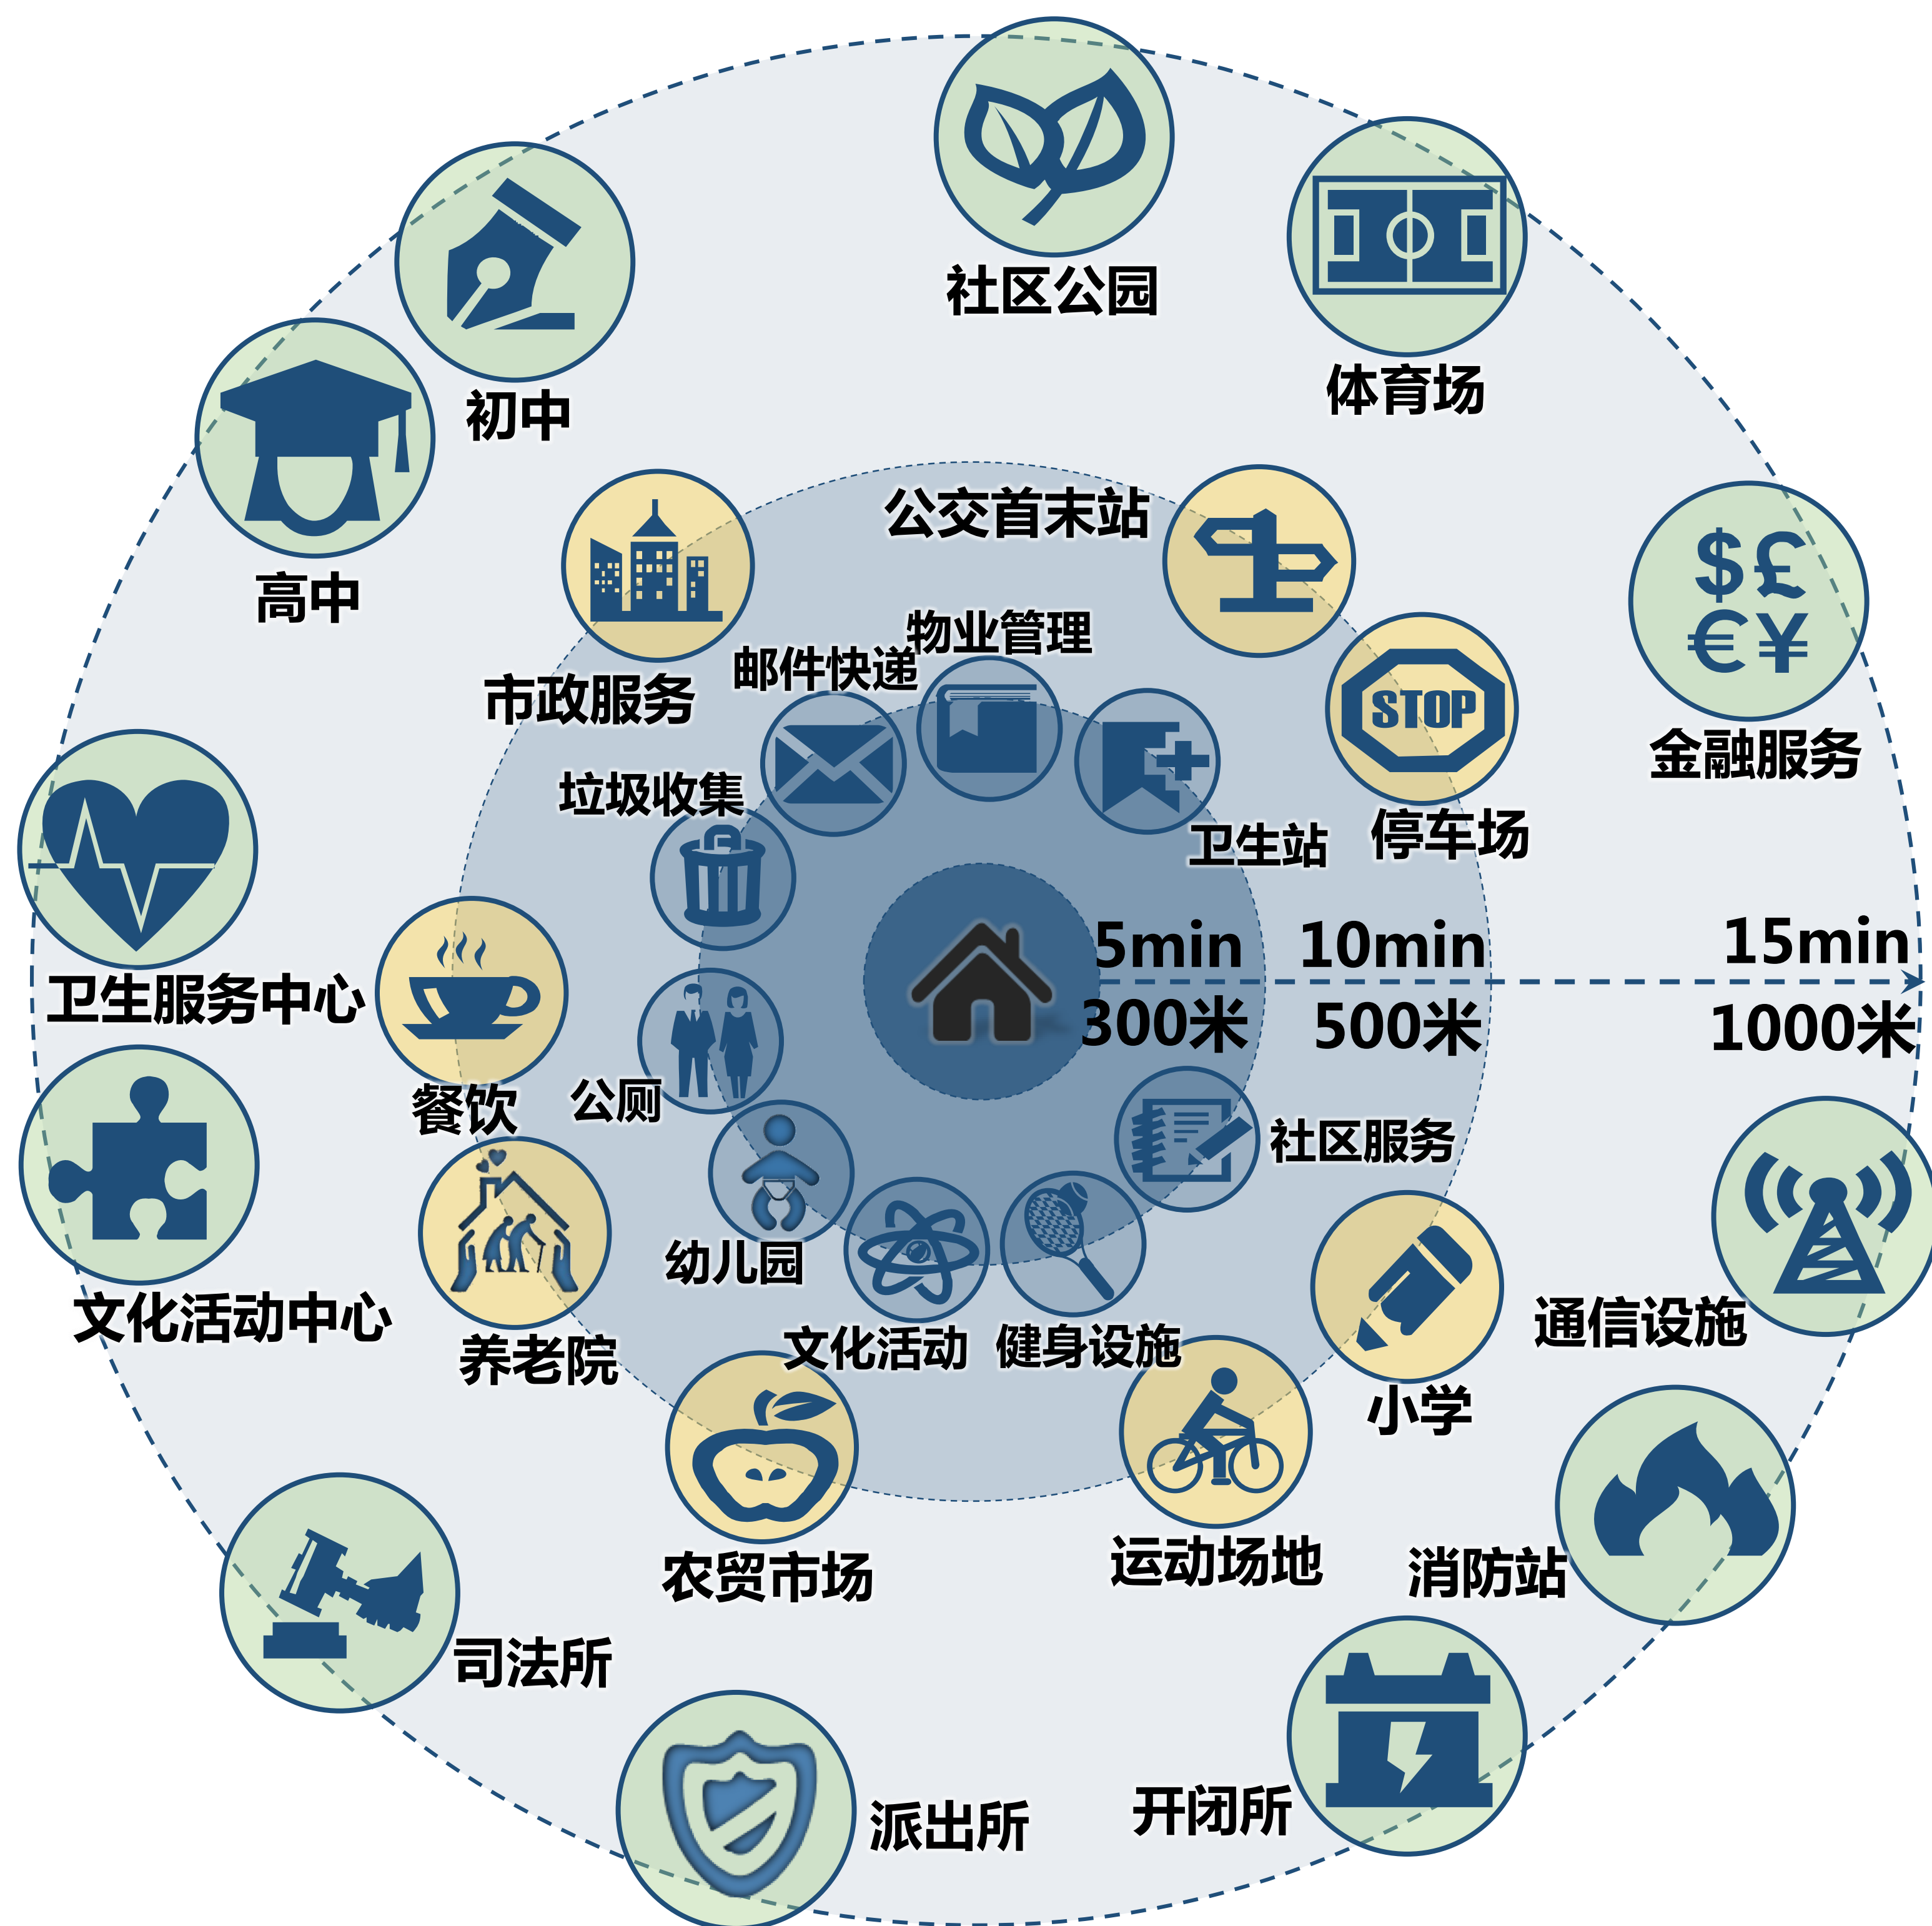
社区公园

体育场

初中

高中

公交首末站

市政服务

物业管理

邮件快递

金融服务

STOP

停车场

卫生站

垃圾收集

卫生服务中心

5min
300米

10min
500米

15min
1000米

餐饮

公厕

社区服务

文化活动中心

幼儿园

养老院

文化活动

健身设施

通信设施

小学

农贸市场

运动场地

消防站

司法所

派出所

开闭所